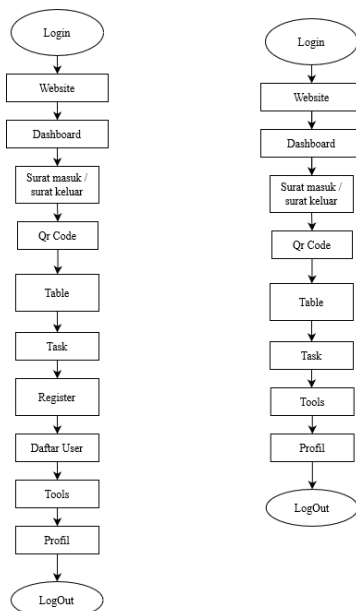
Login

Website

Dashboard

Surat masuk / surat keluar

Qr Code

Table

Task

Register

Daftar User

Tools

Profil

LogOut

Login

Website

Dashboard

Surat masuk / surat keluar

Qr Code

Table

Task

Tools

Profil

LogOut